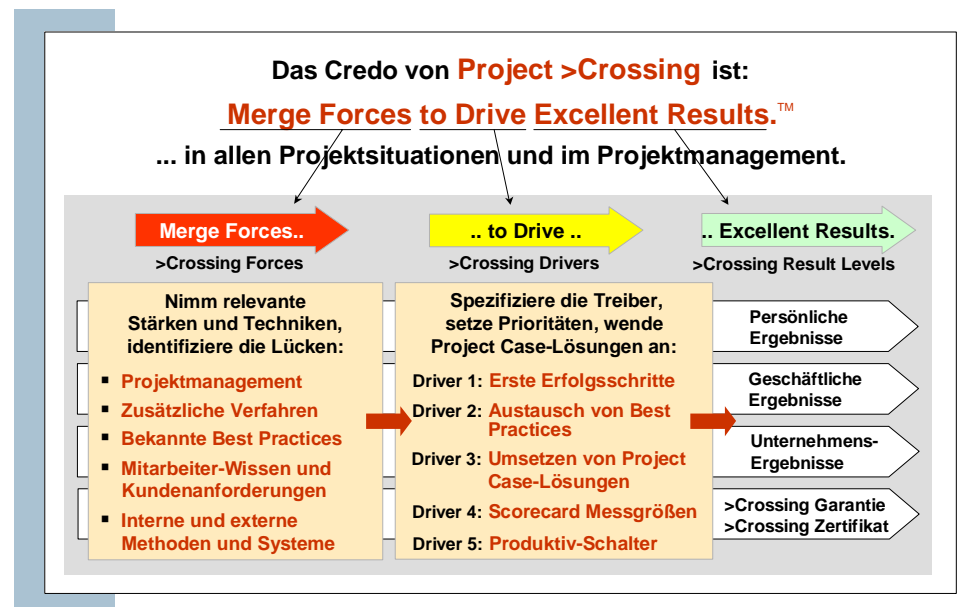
Das Credo von Project >Crossing ist:

Merge Forces to Drive Excellent Results.™

... in allen Projektsituationen und im Projektmanagement.

Merge Forces..
>Crossing Forces

.. to Drive ..
>Crossing Drivers

.. Excellent Results.
>Crossing Result Levels

Nimm relevante Stärken und Techniken, identifiziere die Lücken:

- Projektmanagement
- Zusätzliche Verfahren
- Bekannte Best Practices
- Mitarbeiter-Wissen und Kundenanforderungen
- Interne und externe Methoden und Systeme

Spezifiziere die Treiber, setze Prioritäten, wende Project Case-Lösungen an:

Driver 1: Erste Erfolgsschritte
Driver 2: Austausch von Best Practices
Driver 3: Umsetzen von Project Case-Lösungen
Driver 4: Scorecard Messgrößen
Driver 5: Produktiv-Schalter

Persönliche Ergebnisse

Geschäftliche Ergebnisse

Unternehmens-Ergebnisse

>Crossing Garantie
>Crossing Zertifikat